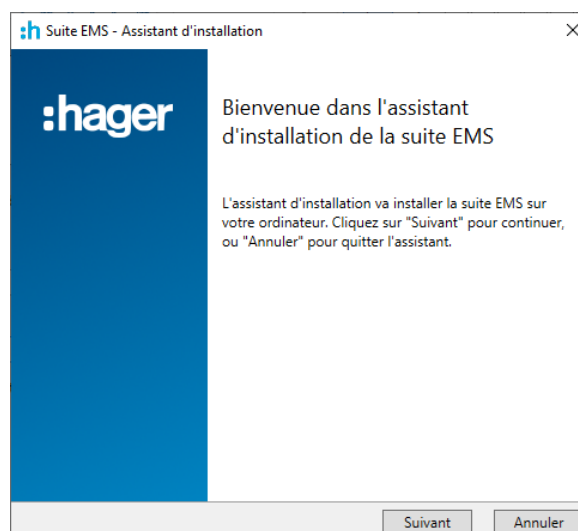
:h Suite EMS - Assistant d'installation

:hager

Bienvenue dans l'assistant d'installation de la suite EMS

L'assistant d'installation va installer la suite EMS sur votre ordinateur. Cliquez sur "Suivant" pour continuer, ou "Annuler" pour quitter l'assistant.

Suivant

Annuler